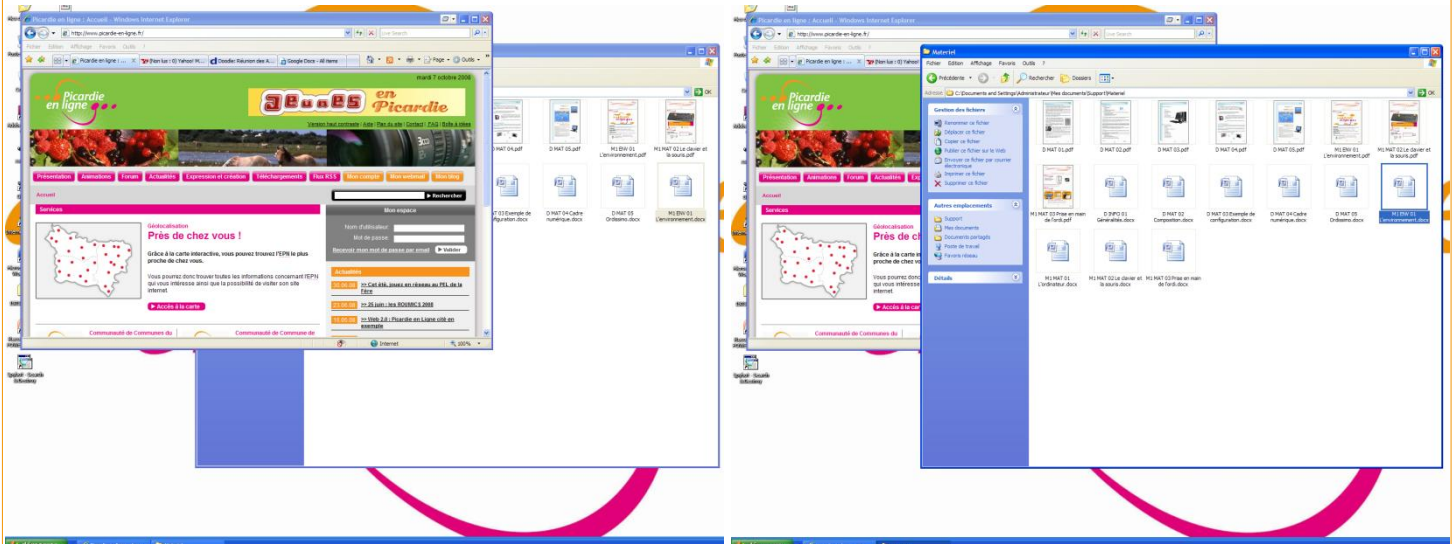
Picardie en ligne : Accueil - Windows Internet Explorer

http://www.picardie-en-ligne.fr/

Fichier Edition Affichage Favoris Outils ?

Picardie en ligne : ... | [Non lus : 0] Yahoo! M... | Doodle: Réunion des A... | Google Docs - All items

Picardie en ligne

mardi 7 octobre 2008

JEUNES en Picardie

Version haut contraste | Aide | Plan du site | Contact | FAQ | Boîte à idées

Présentation | Animations | Forum | Actualités | Expression et création | Téléchargements | Flux RSS | Mon compte | Mon webmail | Mon blog

Accueil

Rechercher

Services

Géolocalisation

Près de chez vous !

Grâce à la carte interactive, vous pouvez trouvez l'EPN le plus proche de chez vous.

Vous pourrez donc trouver toutes les informations concernant l'EPN qui vous intéresse ainsi que la possibilité de visiter son site internet.

Accès à la carte

Mon espace

Nom d'utilisateur

Mot de passe

Recevez mon mot de passe par email

Valider

Actualités

>> Cet été, jouez en réseau au PEL de la Fère

>> 25 juin : les ROUBICS 2008

>> Web 2.0 : Picardie en Ligne cité en exemple

Communauté de Communes du

Communauté de Commune de

Internet

100%

D MAT 04.pdf | D MAT 05.pdf | M1 ENV 01 L'environnement.pdf | M1 MAT 02 Le clavier et la souris.pdf

D MAT 03 Exemple de configuration.docx | D MAT 04 Cadre numérique.docx | D MAT 05 Ordissimo.docx | M1 ENV 01 L'environnement.docx

Materiel

Fichier Edition Affichage Favoris Outils ?

Précédente | Rechercher | Dossiers

Adresse C:\Documents and Settings\Administrateur\Mes documents\Support\Materiel

OK

Gestion des fichiers

Renommer ce fichier
Déplacer ce fichier
Copier ce fichier
Publier ce fichier sur le Web
Envoyer ce fichier par courrier électronique
Imprimer ce fichier
Supprimer ce fichier

Autres emplacements

Support
Mes documents
Documents partagés
Poste de travail
Favoris réseau

Détails

D MAT 01.pdf | D MAT 02.pdf | D MAT 03.pdf | D MAT 04.pdf | D MAT 05.pdf | M1 ENV 01 L'environnement.pdf | M1 MAT 02 Le clavier et la souris.pdf

M1 MAT 03 Prise en main de l'ordi.pdf | D INFO 01 Généralités.docx | D MAT 02 Composition.docx | D MAT 03 Exemple de configuration.docx | D MAT 04 Cadre numérique.docx | D MAT 05 Ordissimo.docx | M1 ENV 01 L'environnement.docx

M1 MAT 01 L'ordinateur.docx | M1 MAT 02 Le clavier et la souris.docx | M1 MAT 03 Prise en main de l'ordi.docx